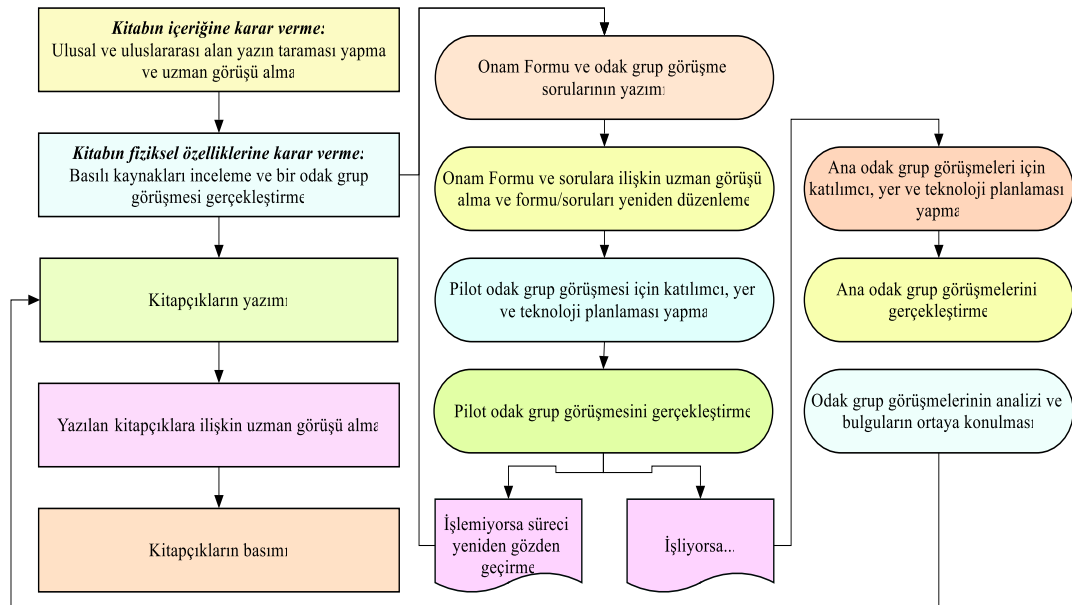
**Kitabın içeriğine karar verme:**
Ulusal ve uluslararası alan yazın taraması yapma ve uzman görüşü alma

**Kitabın fiziksel özelliklerine karar verme:**
Basılı kaynakları inceleme ve bir odak grup görüşmesi gerçekleştirme

Kitapçıkların yazımı

Yazılan kitapçıklara ilişkin uzman görüşü alma

Kitapçıkların basımı

Onam Formu ve odak grup görüşme sorularının yazımı

Onam Formu ve sorulara ilişkin uzman görüşü alma ve formu/soruları yeniden düzenleme

Pilot odak grup görüşmesi için katılımcı, yer ve teknoloji planlaması yapma

Pilot odak grup görüşmesini gerçekleştirme

İşlemiyorsa süreci yeniden gözden geçirme

İşliyorsa...

Ana odak grup görüşmeleri için katılımcı, yer ve teknoloji planlaması yapma

Ana odak grup görüşmelerini gerçekleştirme

Odak grup görüşmelerinin analizi ve bulguların ortaya konulması